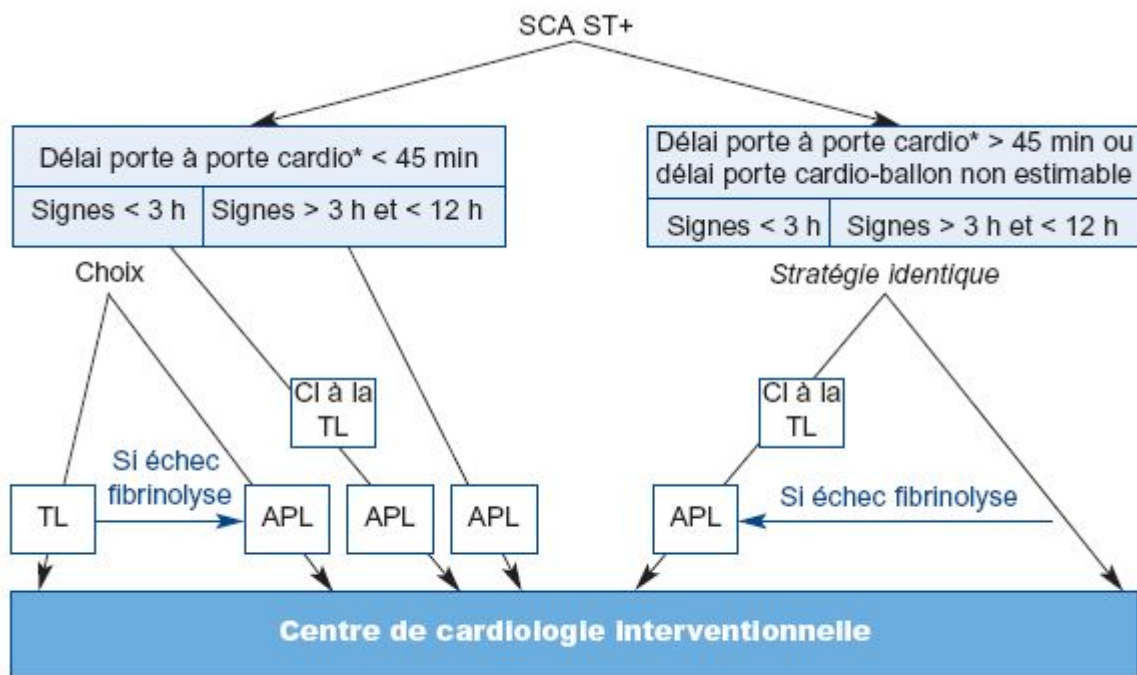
SCA ST+

Délai porte à porte cardio* < 45 min

| Signes < 3 h | Signes > 3 h et < 12 h |
|---|---|

Délai porte à porte cardio* > 45 min ou délai porte cardio-ballon non estimable

| Signes < 3 h | Signes > 3 h et < 12 h |
|---|---|

Choix

Stratégie identique

CI à la TL

CI à la TL

TL

Si échec fibrinolyse

APL

APL

APL

APL

Si échec fibrinolyse

Centre de cardiologie interventionnelle